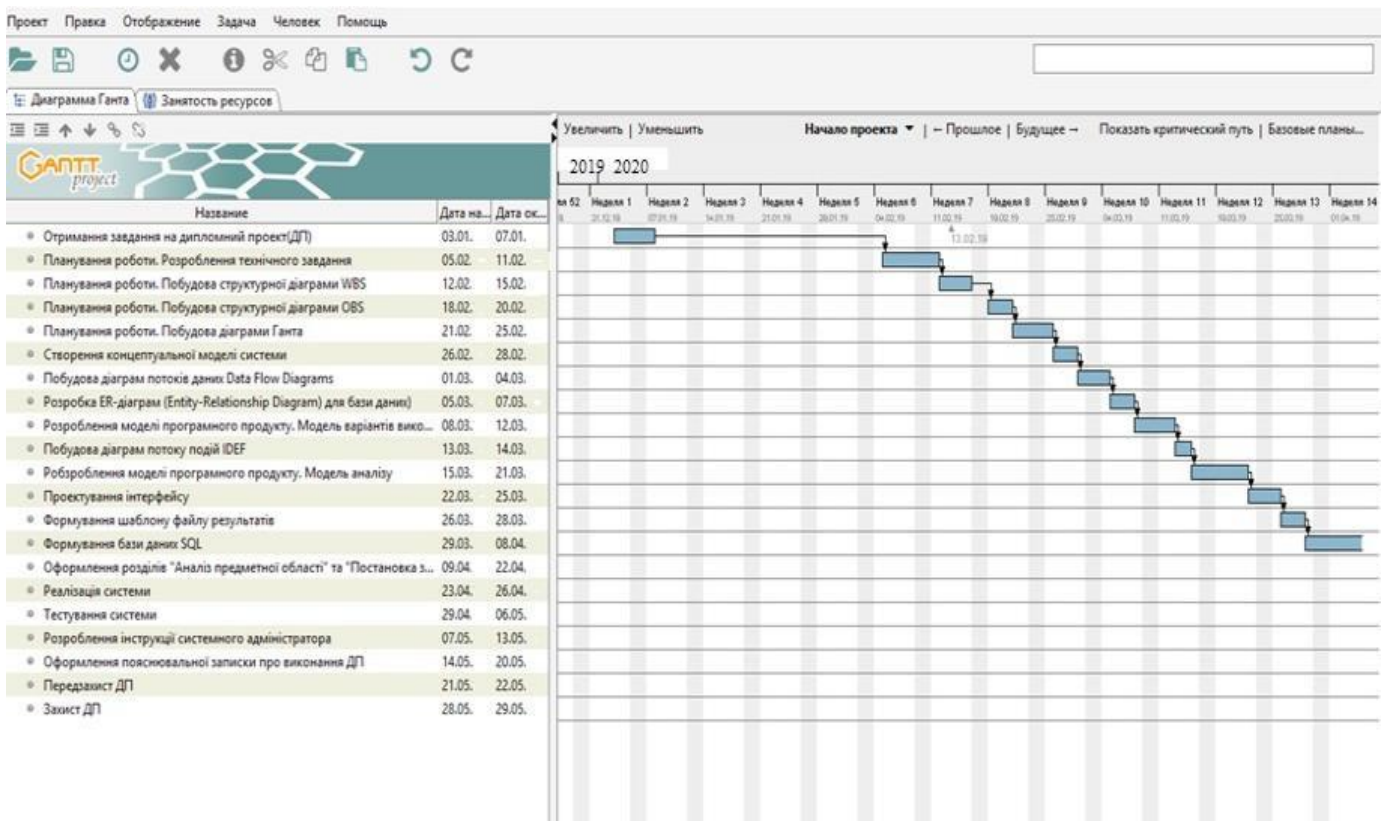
Проект Правка Отображение Задача Человек Помощь

Диаграмма Ганта | Занятость ресурсов

GANTT project

Увеличить | Уменьшить

Начало проекта ▼ | ← Прошлое | Будущее → Показать критический путь | Базовые планы...

2019 2020

| Название | Дата на... | Дата ок... |
|---|---|---|
| Отримання завдання на дипломний проект(ДП) | 03.01. | 07.01. |
| Планування роботи. Розроблення технічного завдання | 05.02. | 11.02. |
| Планування роботи. Побудова структурної діаграми WBS | 12.02. | 15.02. |
| Планування роботи. Побудова структурної діаграми OBS | 18.02. | 20.02. |
| Планування роботи. Побудова діаграми Ганта | 21.02. | 25.02. |
| Створення концептуальної моделі системи | 26.02. | 28.02. |
| Побудова діаграм потоків даних Data Flow Diagrams | 01.03. | 04.03. |
| Розробка ER-діаграм (Entity-Relationship Diagram) для бази даних) | 05.03. | 07.03. |
| Розроблення моделі програмного продукту. Модель варіантів вико... | 08.03. | 12.03. |
| Побудова діаграм потоку подій IDEF | 13.03. | 14.03. |
| Робзроблення моделі програмного продукту. Модель аналізу | 15.03. | 21.03. |
| Проектування інтерфейсу | 22.03. | 25.03. |
| Формування шаблону файлу результатів | 26.03. | 28.03. |
| Формування бази даних SQL | 29.03. | 08.04. |
| Оформлення розділів "Аналіз предметної області" та "Постановка з... | 09.04. | 22.04. |
| Реалізація системи | 23.04. | 26.04. |
| Тестування системи | 29.04. | 06.05. |
| Розроблення інструкції системного адміністратора | 07.05. | 13.05. |
| Оформлення пояснювальної записки про виконання ДП | 14.05. | 20.05. |
| Передзахист ДП | 21.05. | 22.05. |
| Захист ДП | 28.05. | 29.05. |

Неделя 52 | Неделя 1 | Неделя 2 | Неделя 3 | Неделя 4 | Неделя 5 | Неделя 6 | Неделя 7 | Неделя 8 | Неделя 9 | Неделя 10 | Неделя 11 | Неделя 12 | Неделя 13 | Неделя 14

31.12.19 | 07.01.19 | 14.01.19 | 21.01.19 | 28.01.19 | 04.02.19 | 11.02.19 | 18.02.19 | 25.02.19 | 04.03.19 | 11.03.19 | 18.03.19 | 25.03.19 | 01.04.19

13.02.19